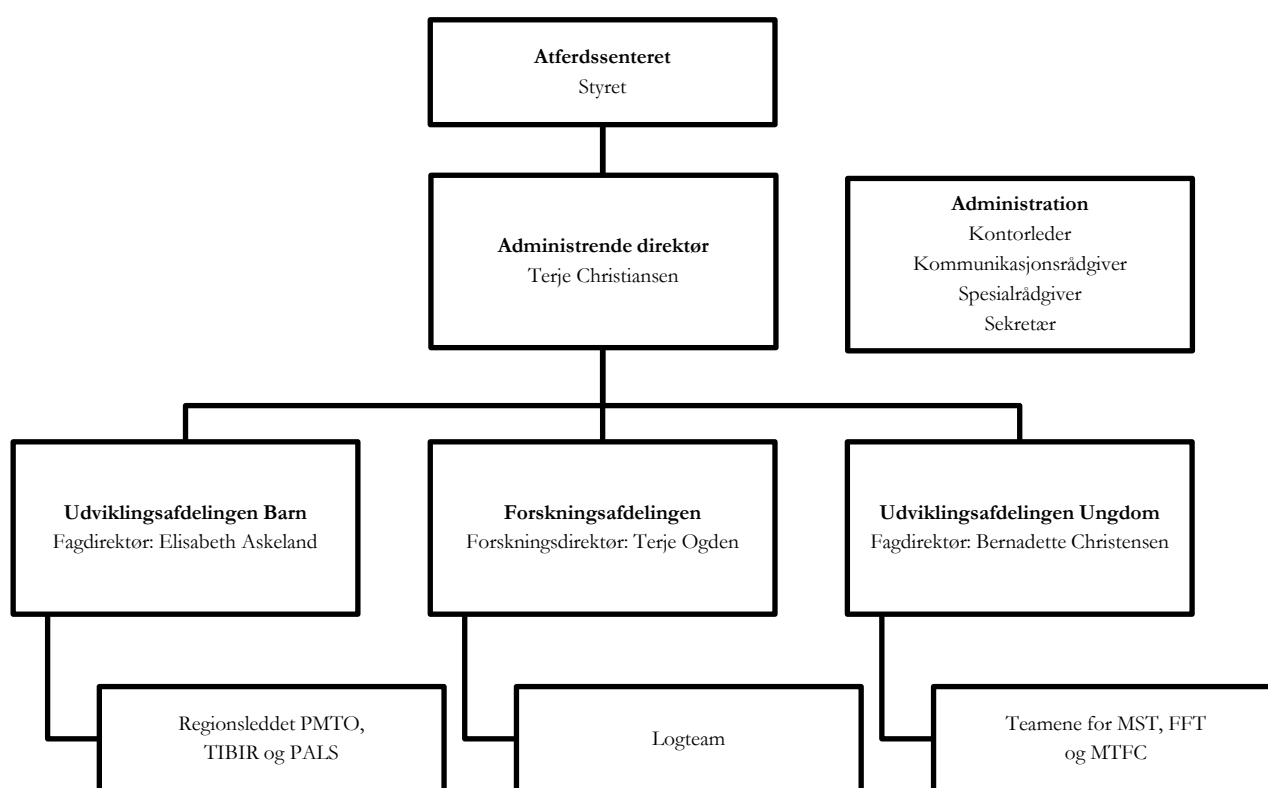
**Atferdssenteret**
Styret

**Administrerende direktør**
Terje Christiansen

**Administration**
Kontorleder
Kommunikasjonsrådgiver
Spesialrådgiver
Sekretær

**Udviklingsafdelingen Barn**
Fagdirektør: Elisabeth Askeland

**Forskningsafdelingen**
Forskningsdirektør: Terje Ogden

**Udviklingsafdelingen Ungdom**
Fagdirektør: Bernadette Christensen

Regionsleddet PMTO, TIBIR og PALS

Logteam

Teamene for MST, FFT og MTFC